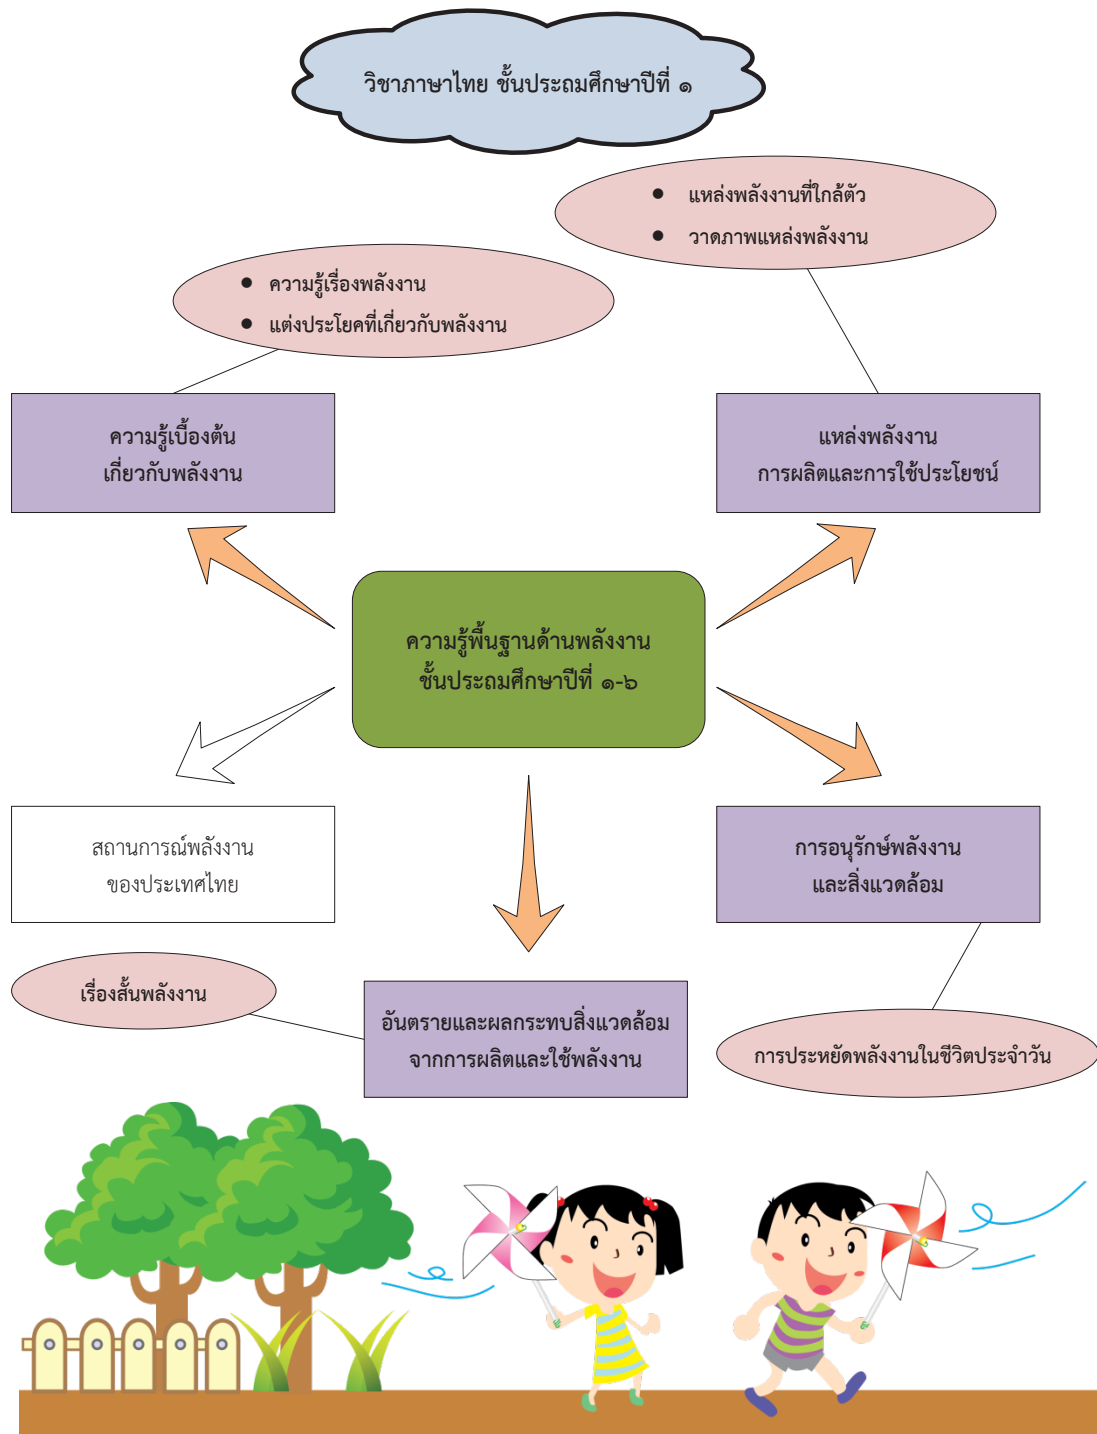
วิชาภาษาไทย ชั้นประถมศึกษาปีที่ ๑

• แหล่งพลังงานที่ใกล้ตัว
• วาดภาพแหล่งพลังงาน

• ความรู้เรื่องพลังงาน
• แต่งประโยคที่เกี่ยวกับพลังงาน

ความรู้เบื้องต้น
เกี่ยวกับพลังงาน

แหล่งพลังงาน
การผลิตและการใช้ประโยชน์

ความรู้พื้นฐานด้านพลังงาน
ชั้นประถมศึกษาปีที่ ๑-๖

สถานการณ์พลังงาน
ของประเทศไทย

การอนุรักษ์พลังงาน
และสิ่งแวดล้อม

เรื่องสั้นพลังงาน

อันตรายและผลกระทบสิ่งแวดล้อม
จากการผลิตและใช้พลังงาน

การประหยัดพลังงานในชีวิตประจำวัน